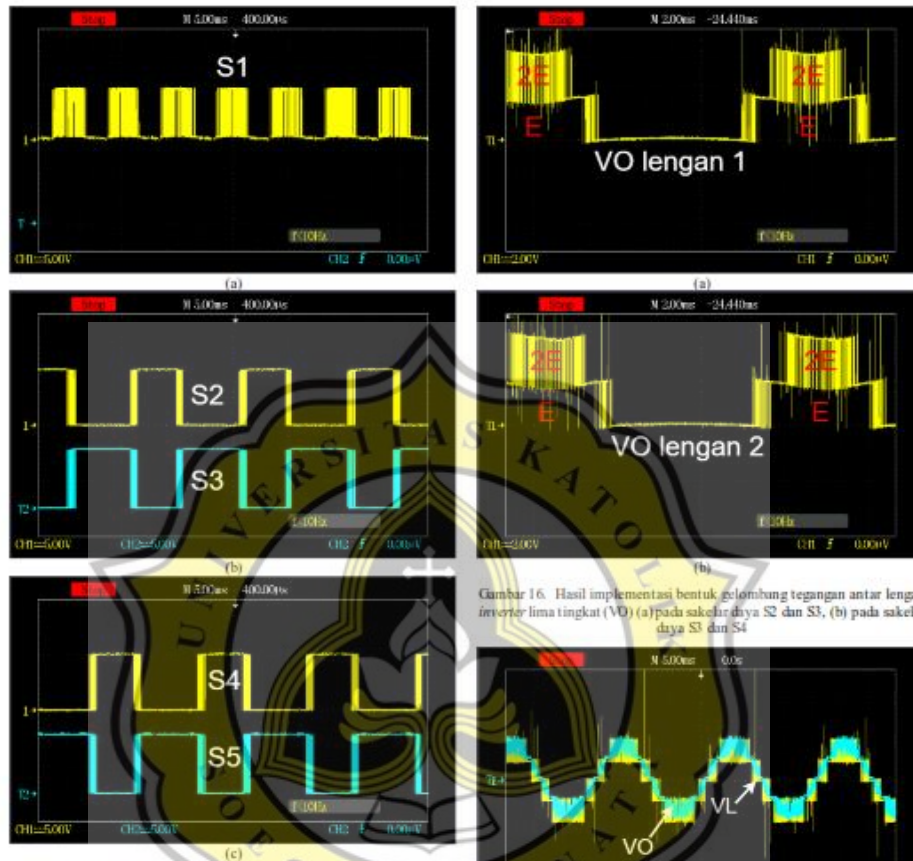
Stop M 5.00ms 400.00us

S1

1

T

f 10Hz

CH1=5.00V CH2 f 0.30mV

(a)

Stop M 5.00ms 400.00us

S2

1

S3

T2

f 10Hz

CH1=5.00V CH2=5.00V CH2 f 0.30mV

(b)

Stop M 5.00ms 400.00us

S4

1

S5

T2

f 10Hz

CH1=5.00V CH2=5.00V CH2 f 0.00mV

(c)

Stop M 2.00ms -24.440ms

2E 2E

E E

T1

VO lengan 1

f 10Hz

CH1=2.00V CH1 f 0.00mV

(a)

Stop M 2.00ms -24.440ms

2E 2E

E E

T1

VO lengan 2

f 10Hz

CH1=2.00V CH1 f 0.00mV

(b)

Gambar 16. Hasil implementasi bentuk gelombung tegangan antar leng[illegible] inverter lima tingkat (VO) (a) pada sakelar daya S2 dan S3, (b) pada sakel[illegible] daya S3 dan S4

Stop M 5.00ms 0.0s

VL

VO